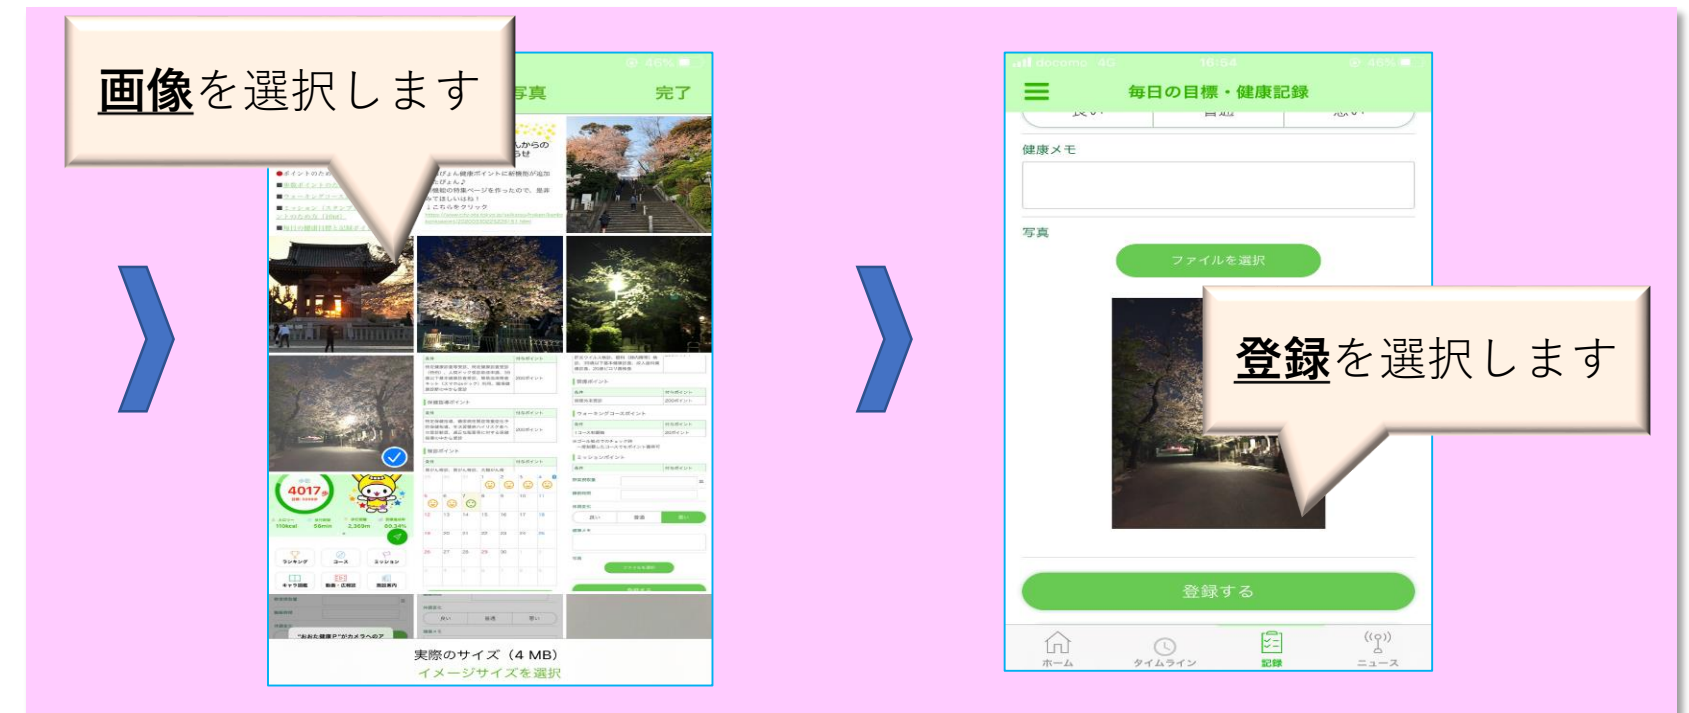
画像を選択します

写真　完了

実際のサイズ（4 MB）
イメージサイズを選択

docomo 4G　16:54　46%

毎日の目標・健康記録

健康メモ

写真

ファイルを選択

登録を選択します

登録する

ホーム　タイムライン　記録　ニュース